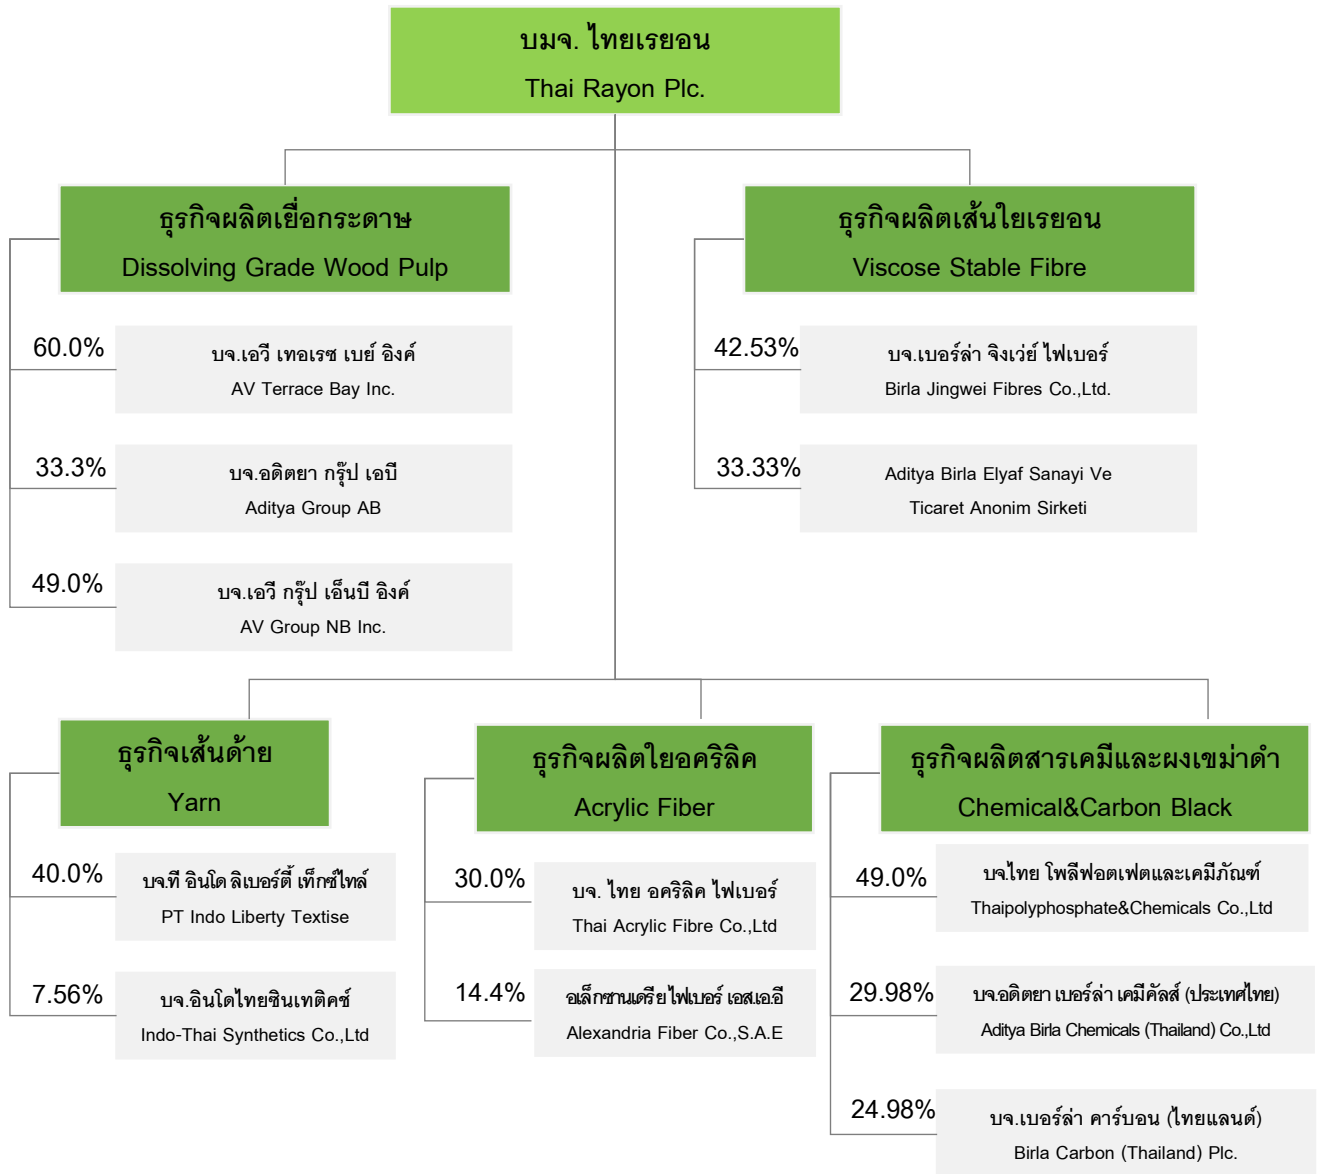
บมจ. ไทยเรยอน
Thai Rayon Plc.

ธุรกิจผลิตเยื่อกระดาษ
Dissolving Grade Wood Pulp

60.0%
บจ.เอวี เทอเรซ เบย์ อิงค์
AV Terrace Bay Inc.

33.3%
บจ.อดิตยา กรุ๊ป เอบี
Aditya Group AB

49.0%
บจ.เอวี กรุ๊ป เอ็นบี อิงค์
AV Group NB Inc.

ธุรกิจผลิตเส้นใยเรยอน
Viscose Stable Fibre

42.53%
บจ.เบอร์ล่า จิงเว่ย์ ไฟเบอร์
Birla Jingwei Fibres Co.,Ltd.

33.33%
Aditya Birla Elyaf Sanayi Ve Ticaret Anonim Sirketi

ธุรกิจเส้นด้าย
Yarn

40.0%
บจ.ที อินโด ลิเบอร์ตี้ เท็กซ์ไทล์
PT Indo Liberty Textise

7.56%
บจ.อินโดไทยซินเทติคซ์
Indo-Thai Synthetics Co.,Ltd

ธุรกิจผลิตใยอคริลิค
Acrylic Fiber

30.0%
บจ. ไทย อคริลิค ไฟเบอร์
Thai Acrylic Fibre Co.,Ltd

14.4%
อเล็กซานเดรีย ไฟเบอร์ เอส.เอ.อี
Alexandria Fiber Co.,S.A.E

ธุรกิจผลิตสารเคมีและผงเขม่าดำ
Chemical&Carbon Black

49.0%
บจ.ไทย โพลีฟอตเฟตและเคมีภัณฑ์
Thaipolyphosphate&Chemicals Co.,Ltd

29.98%
บจ.อดิตยา เบอร์ล่า เคมีคัลส์ (ประเทศไทย)
Aditya Birla Chemicals (Thailand) Co.,Ltd

24.98%
บจ.เบอร์ล่า คาร์บอน (ไทยแลนด์)
Birla Carbon (Thailand) Plc.